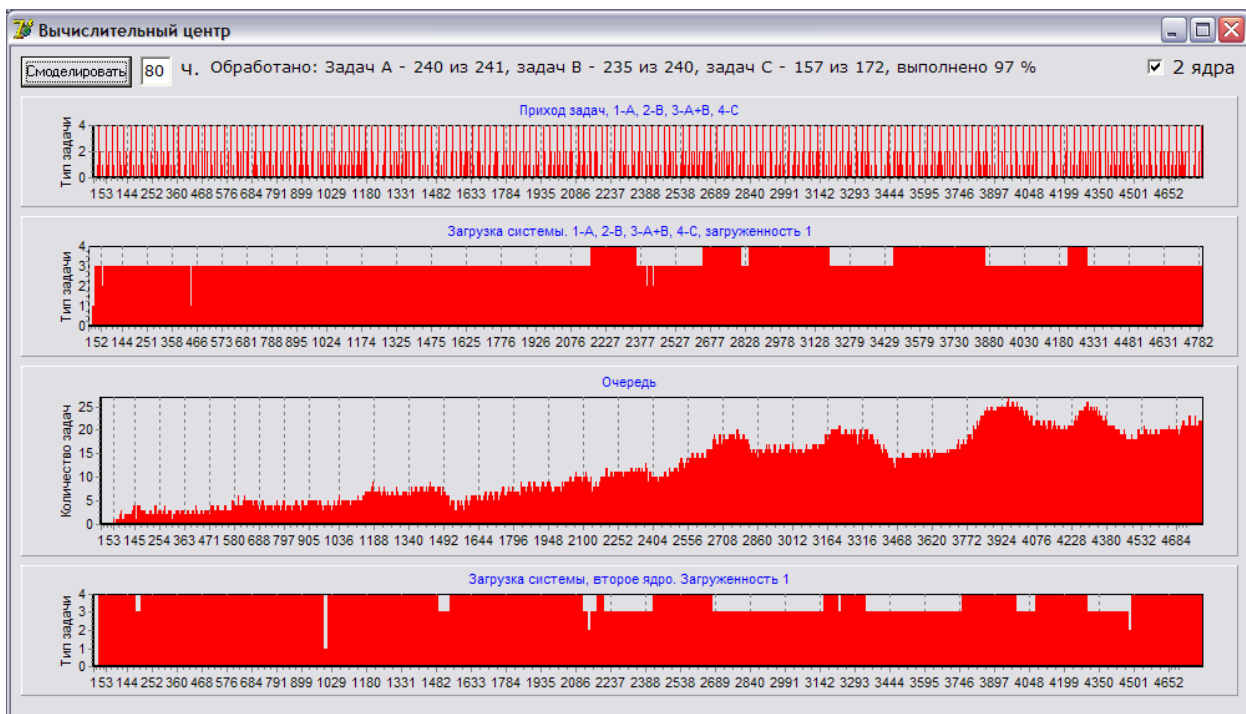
Вычислительный центр

Смоделировать 80 ч. Обработано: Задач А - 240 из 241, задач В - 235 из 240, задач С - 157 из 172, выполнено 97 % 2 ядра

Приход задач, 1-А, 2-В, 3-А+В, 4-С

Тип задачи

4 2 0

153 144 252 360 468 576 684 791 899 1029 1180 1331 1482 1633 1784 1935 2086 2237 2388 2538 2689 2840 2991 3142 3293 3444 3595 3746 3897 4048 4199 4350 4501 4652

Загрузка системы. 1-А, 2-В, 3-А+В, 4-С, загруженность 1

Тип задачи

4 3 2 1 0

152 144 251 358 466 573 681 788 895 1024 1174 1325 1475 1625 1776 1926 2076 2227 2377 2527 2677 2828 2978 3128 3279 3429 3579 3730 3880 4030 4180 4331 4481 4631 4782

Очередь

Количество задач

25 20 15 10 5 0

153 145 254 363 471 580 688 797 905 1036 1188 1340 1492 1644 1796 1948 2100 2252 2404 2556 2708 2860 3012 3164 3316 3468 3620 3772 3924 4076 4228 4380 4532 4684

Загрузка системы, второе ядро. Загруженность 1

Тип задачи

4 3 2 1 0

153 144 252 360 468 576 684 791 899 1029 1180 1331 1482 1633 1784 1935 2086 2237 2388 2538 2689 2840 2991 3142 3293 3444 3595 3746 3897 4048 4199 4350 4501 4652